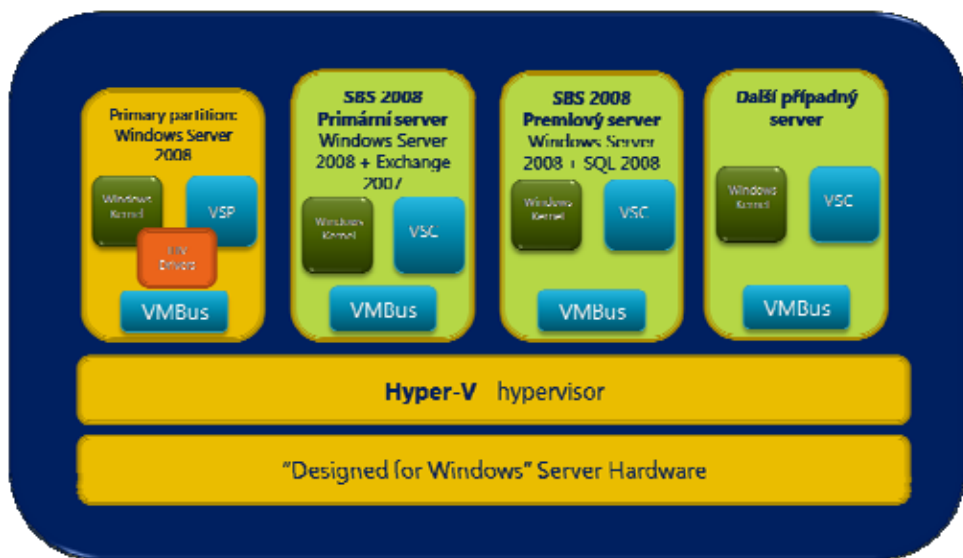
Primary partition: Windows Server 2008

Windows Kernel

VSP

IHV Drivers

VMBus

SBS 2008 Primární server Windows Server 2008 + Exchange 2007

Windows Kernel

VSC

VMBus

SBS 2008 Premlový server Windows Server 2008 + SQL 2008

Windows Kernel

VSC

VMBus

Další případný server

Windows Kernel

VSC

VMBus

Hyper-V hypervisor

"Designed for Windows" Server Hardware